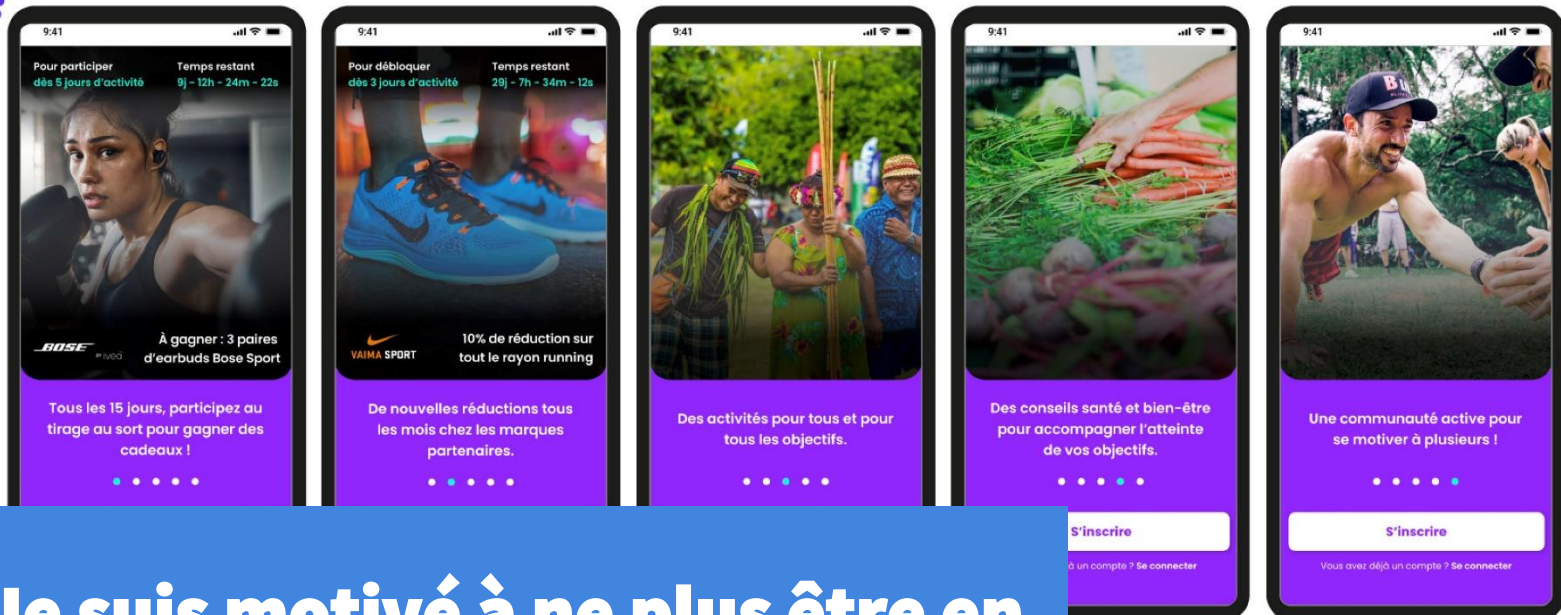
9:41

Pour participer
dès 5 jours d'activité

Temps restant
9j - 12h - 24m - 22s

BOSE
by iveo

À gagner : 3 paires d'earbuds Bose Sport

Tous les 15 jours, participez au tirage au sort pour gagner des cadeaux !

9:41

Pour débloquer
dès 3 jours d'activité

Temps restant
29j - 7h - 34m - 12s

VAIMA SPORT

10% de réduction sur tout le rayon running

De nouvelles réductions tous les mois chez les marques partenaires.

9:41

Des activités pour tous et pour tous les objectifs.

9:41

Des conseils santé et bien-être pour accompagner l'atteinte de vos objectifs.

S'inscrire

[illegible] un compte ? Se connecter

9:41

Une communauté active pour se motiver à plusieurs !

S'inscrire

Vous avez déjà un compte ? Se connecter

Je suis motivé à ne plus être en